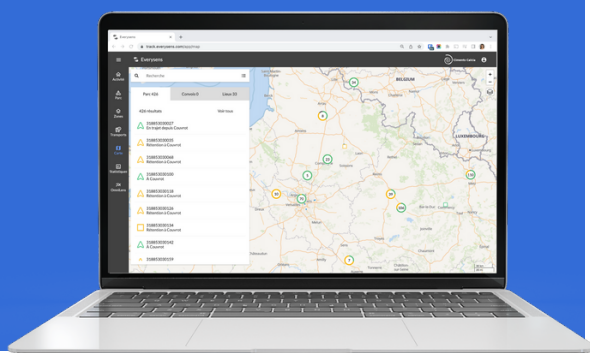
Everysens

track.everysens.com

Everysens

Recherche

Parc 436

Convois 0

Lieux 31

436 résultats

Voir tous

Activités

Parc

Zones

Transports

Cartes

Statistiques

Horaires

218853030027
En trajet depuis Courrot

218853030035
Rétention à Courrot

218853030068
Rétention à Courrot

218853030100
À Courrot

218853030118
Rétention à Courrot

218853030126
Rétention à Courrot

218853030134
Rétention à Courrot

218853030142
À Courrot

218853030159

BELGIUM

LUXEMBOURG

Cristelle Lamia